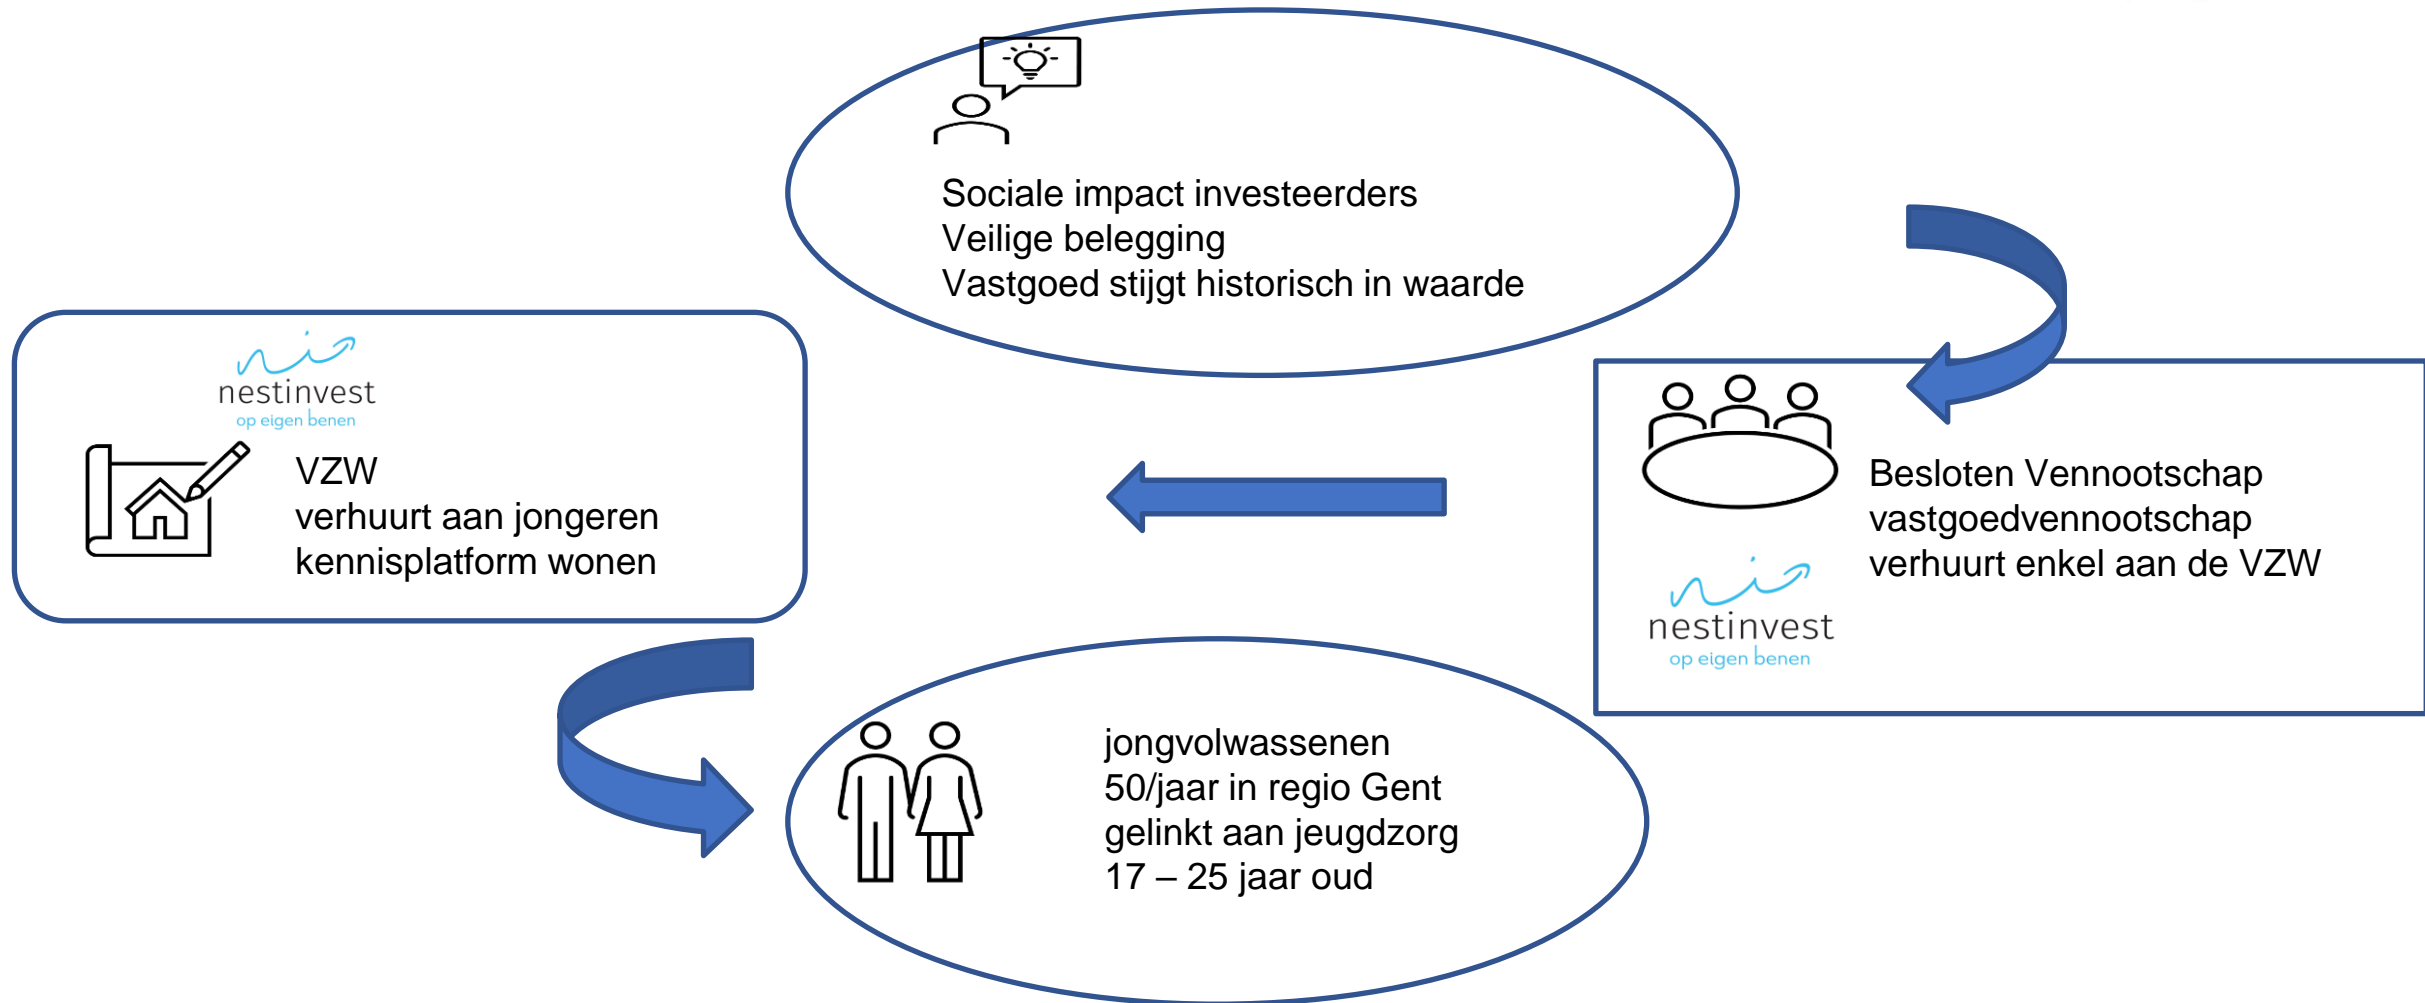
Sociale impact investeerders
Veilige belegging
Vastgoed stijgt historisch in waarde

nestinvest
op eigen benen

VZW
verhuurt aan jongeren
kennisplatform wonen

Besloten Vennootschap
vastgoedvennootschap
verhuurt enkel aan de VZW

nestinvest
op eigen benen

jongvolwassenen
50/jaar in regio Gent
gelinkt aan jeugdzorg
17 – 25 jaar oud